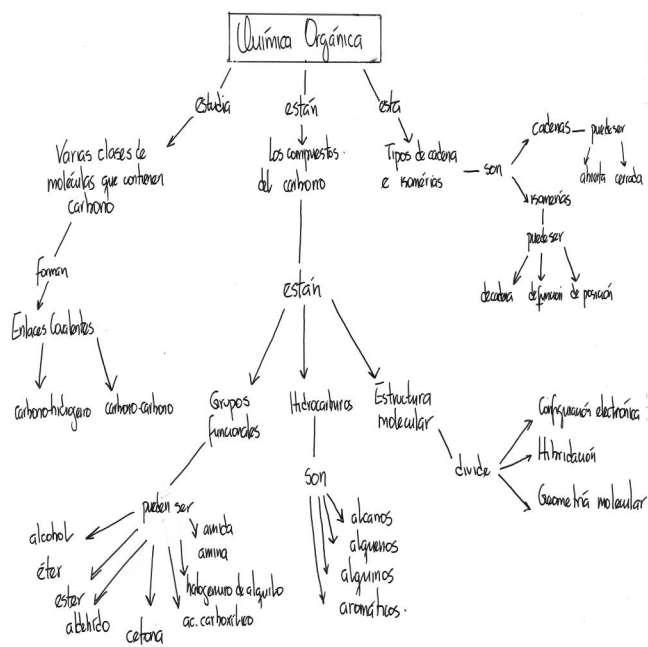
Química Orgánica

estudia
Varias clases de moléculas que contienen carbono
forman
Enlaces Covalentes
carbono-hidrógeno
carbono-carbono

están
Los compuestos del carbono
están
Grupos funcionales
pueden ser
alcohol
éter
ester
aldehído
cetona
amida
amina
halogenuro de alquilo
ac. carboxílico
Hidrocarburos
son
alcanos
alquenos
alquinos
aromáticos.
Estructura molecular
divide
Configuración electrónica
Hibridación
Geometría molecular

esta
Tipos de cadena e isomerías
son
cadenas
puede ser
abierta
cerrada
isomerías
puede ser
de cadena
de función
de posición